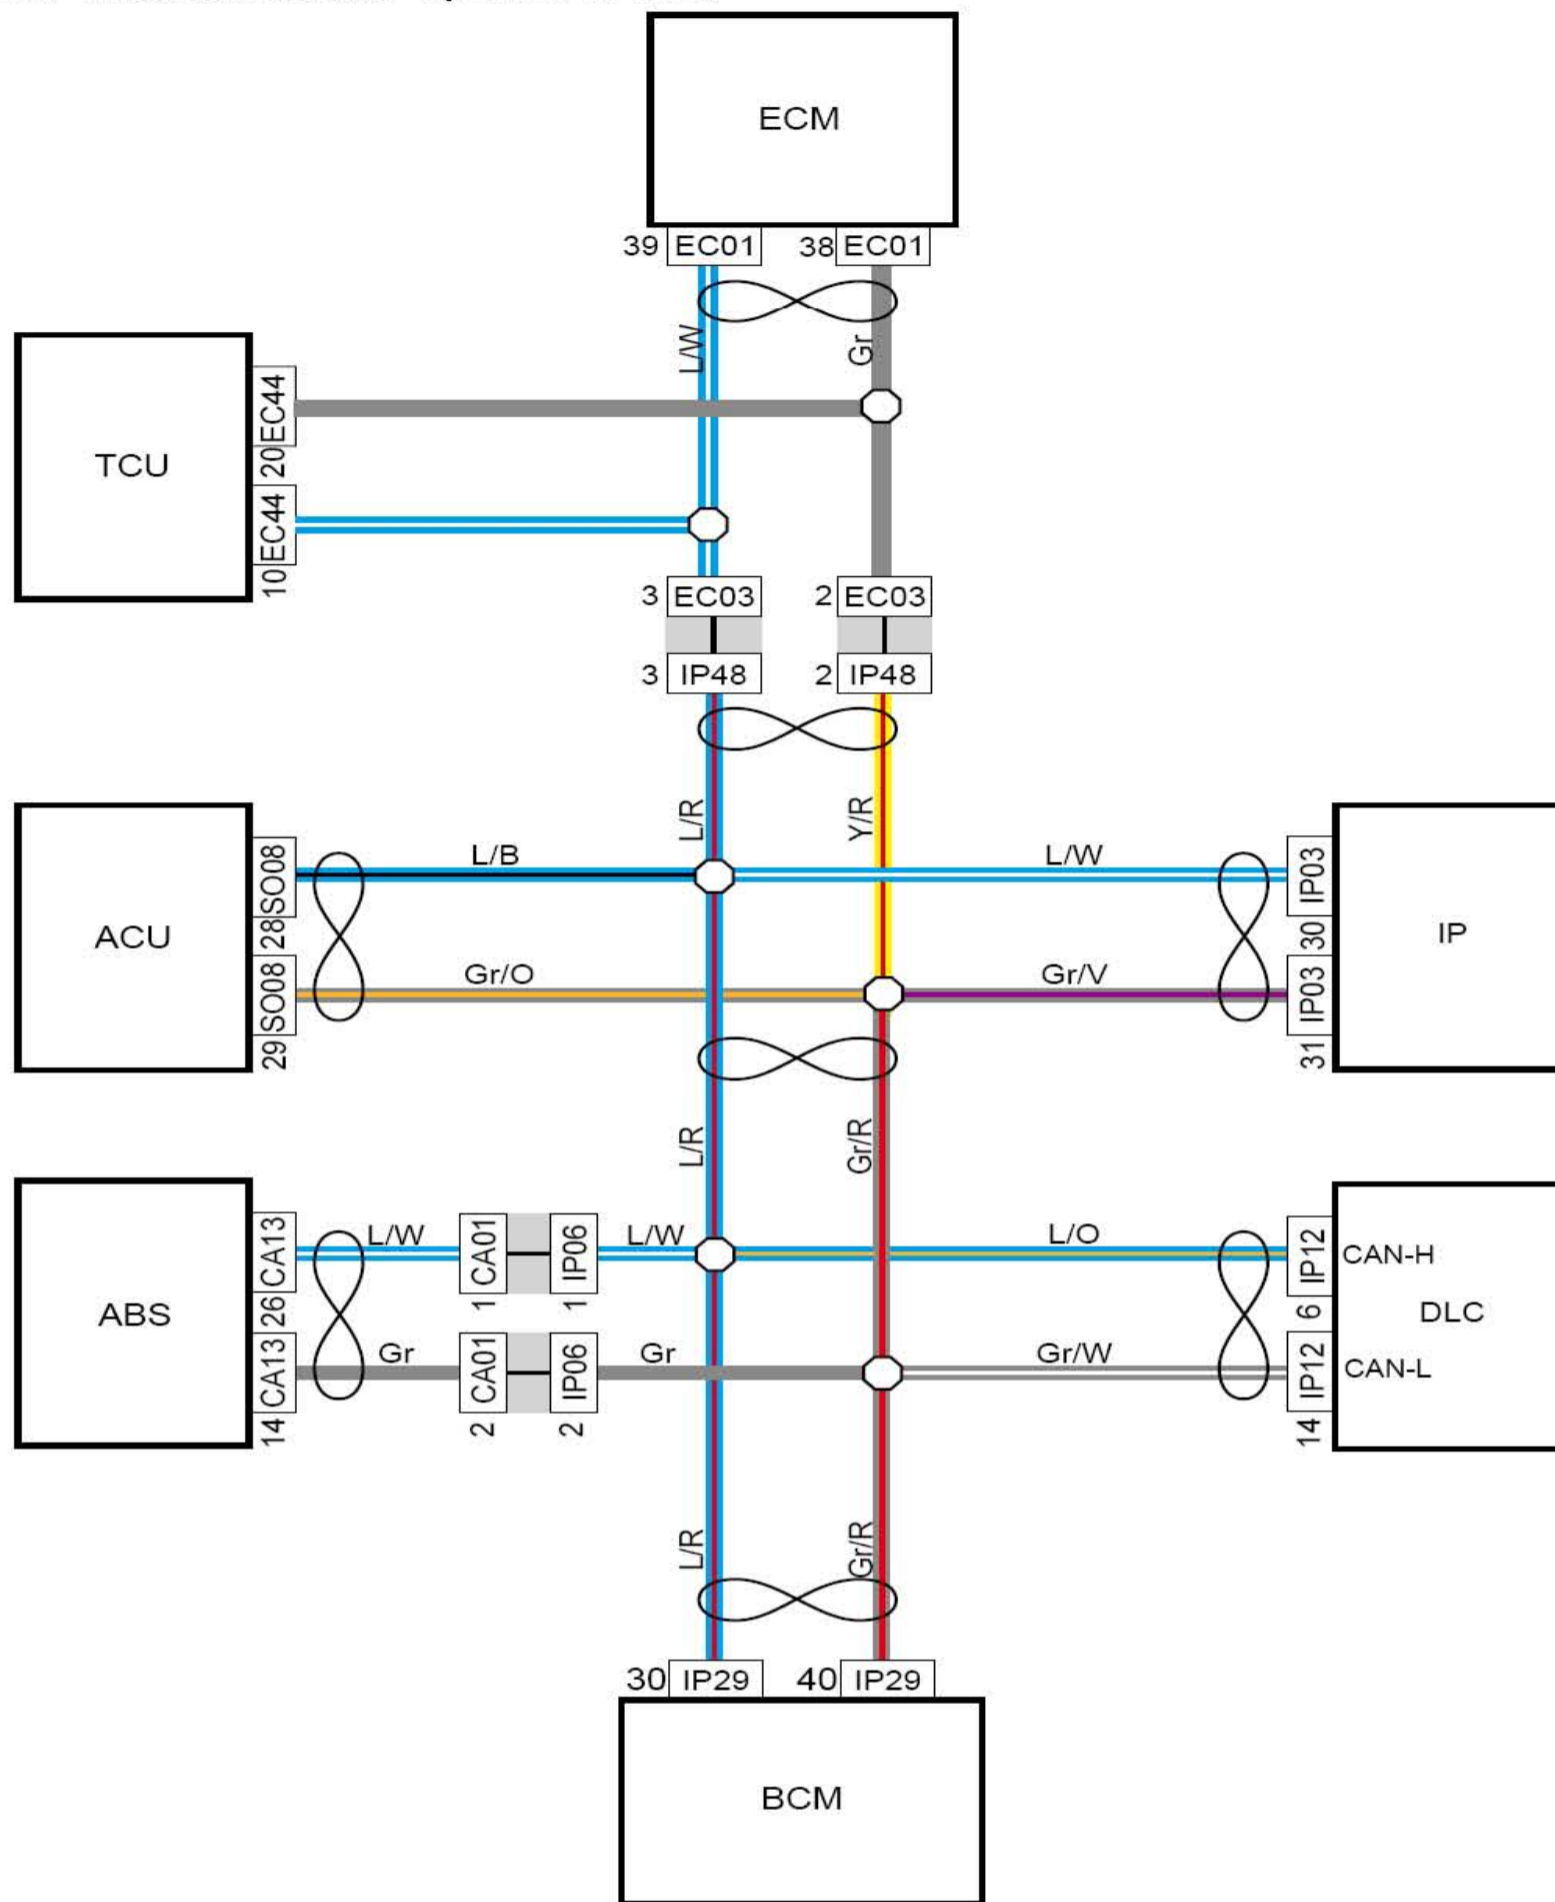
ECM

39 EC01 38 EC01

L/W Gr

TCU

20 EC44

10 EC44

3 EC03 2 EC03

3 IP48 2 IP48

L/R Y/R

ACU

28 SO08 L/B L/W 30 IP03

29 SO08 Gr/O Gr/V 31 IP03

IP

L/R Gr/R

ABS

26 CA13 L/W 1 CA01 1 IP06 L/W L/O 6 IP12 CAN-H

14 CA13 Gr 2 CA01 2 IP06 Gr Gr/W 14 IP12 CAN-L

DLC

L/R Gr/R

30 IP29 40 IP29

BCM